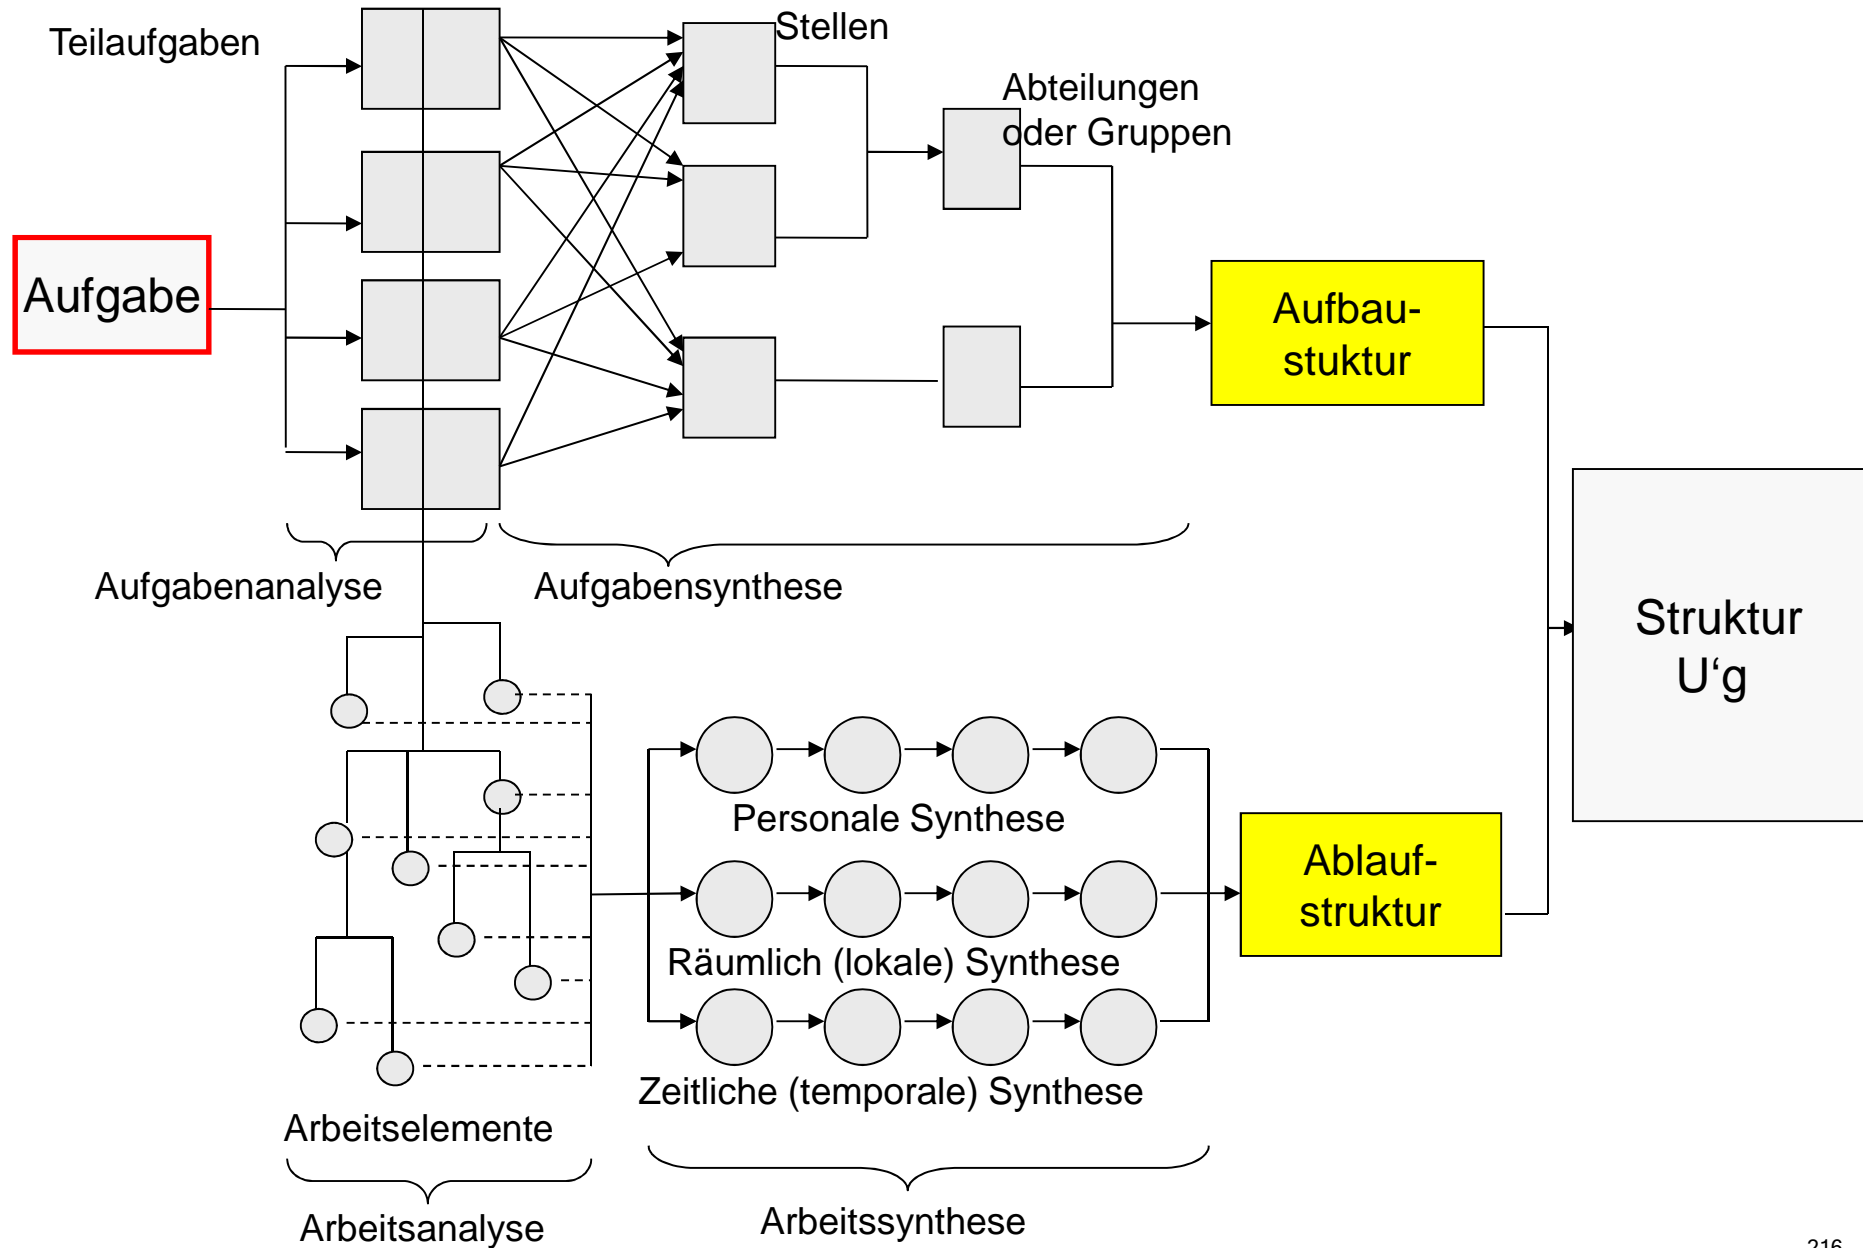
Teilaufgaben

Stellen

Abteilungen oder Gruppen

Aufgabe

Aufbau-stuktur

Aufgabenanalyse

Aufgabensynthese

Struktur U‘g

Personale Synthese

Ablauf-struktur

Räumlich (lokale) Synthese

Zeitliche (temporale) Synthese

Arbeitselemente

Arbeitsanalyse

Arbeitssynthese

216